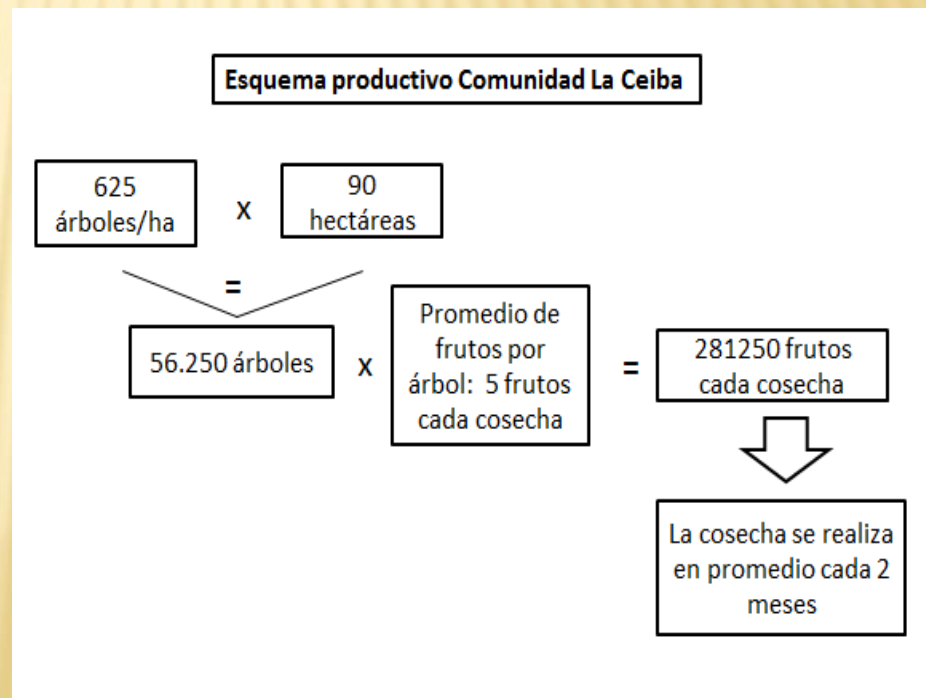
Esquema productivo Comunidad La Ceiba

625 árboles/ha

x

90 hectáreas

=

56.250 árboles

x

Promedio de frutos por árbol: 5 frutos cada cosecha

=

281250 frutos cada cosecha

La cosecha se realiza en promedio cada 2 meses